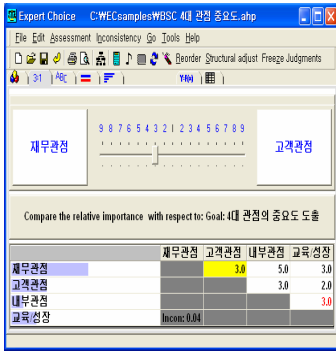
Expert Choice C:₩ECsamples₩BSC 4대 관점 중요도.ahp

File Edit Assessment Inconsistency Go Tools Help

Reorder Structural adjust Freeze Judgments

재무관점

9 8 7 6 5 4 3 2 1 2 3 4 5 6 7 8 9

고객관점

Compare the relative importance with respect to: Goal: 4대 관점의 중요도 도출

| | 재무관점 | 고객관점 | 내부관점 | 교육/성장 |
|---|---|---|---|---|
| 재무관점 | | 3.0 | 5.0 | 3.0 |
| 고객관점 | | | 3.0 | 2.0 |
| 내부관점 | | | | 3.0 |
| 교육/성장 | Incon: 0.04 | | | |